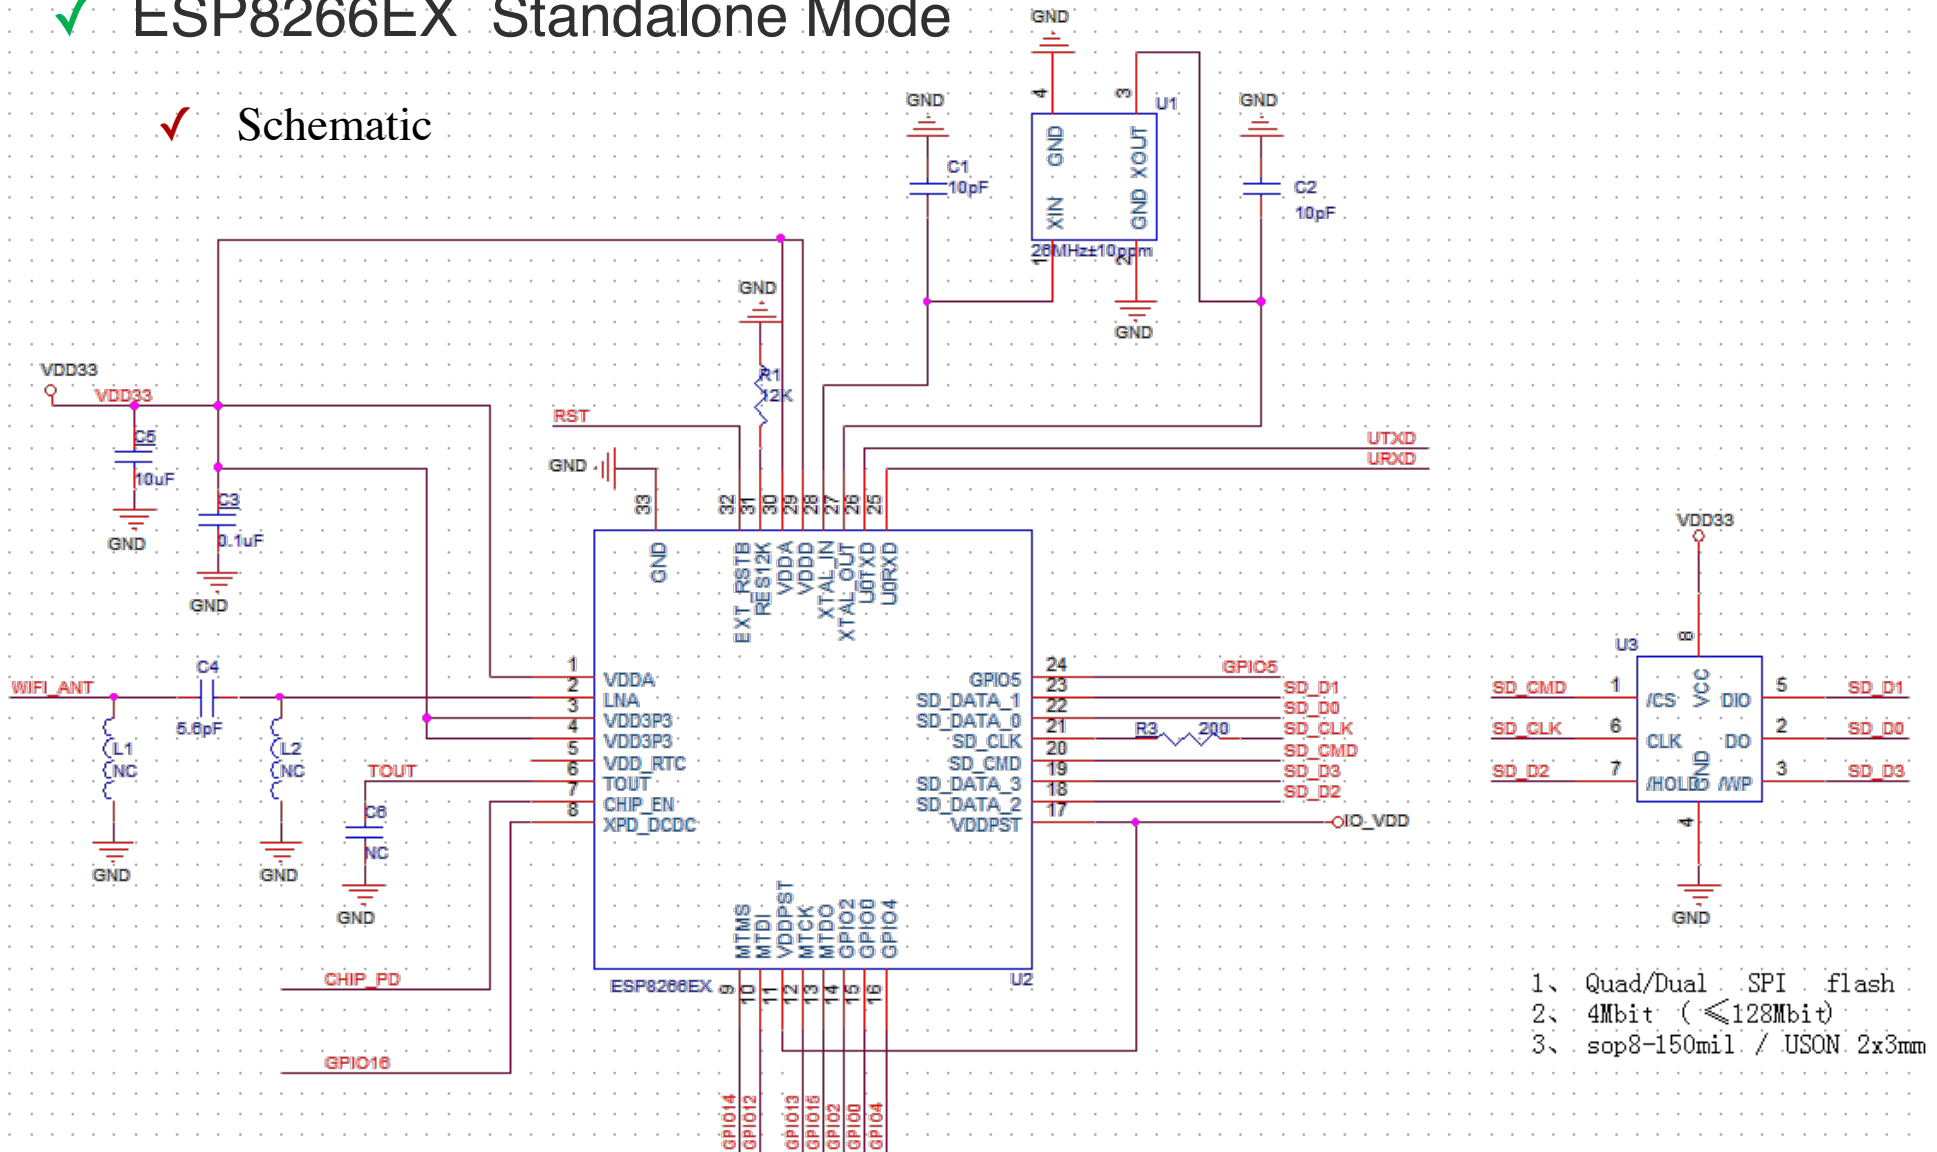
ESP8266EX Standalone Mode

Schematic

GND
4 3 U1
GND XOUT
XIN GND
26MHz±10ppm
1 2
GND
GND
C1 10pF
GND
C2 10pF
GND

GND
R1 12K
VDD33
VDD33
C5 10uF
GND
C3 0.1uF
GND
RST
GND
UTXD
URXD

33 32 31 30 29 28 27 26 25
GND EXT_RSTB RES12K VDDA VDDD XTAL_IN XTAL_OUT U0TXD U0RXD

1 VDDA
2 LNA
3 VDD3P3
4 VDD3P3
5 VDD_RTC
6 TOUT
7 CHIP_EN
8 XPD_DCDC

GPIO5 24
SD_DATA_1 23
SD_DATA_0 22
SD_CLK 21
SD_CMD 20
SD_DATA_3 19
SD_DATA_2 18
VDDPST 17

GPIO5
SD_D1
SD_D0
R3 200
SD_CLK
SD_CMD
SD_D3
SD_D2
IO_VDD

WIFI_ANT
C4 5.6pF
L1 NC
L2 NC
GND
GND
TOUT
C6 NC
GND

MTMS MTDI VDDPST MTCK MTDO GPIO2 GPIO0 GPIO4
ESP8266EX 9 10 11 12 13 14 15 16
U2
CHIP_PD
GPIO16
GPIO14 GPIO12 GPIO13 GPIO15 GPIO2 GPIO0 GPIO4

VDD33
8
U3
SD_CMD 1 /CS VCC DIO 5 SD_D1
SD_CLK 6 CLK DO 2 SD_D0
SD_D2 7 /HOLD GND /WP 3 SD_D3
4
GND

1、 Quad/Dual SPI flash
2、 4Mbit （≤128Mbit）
3、 sop8-150mil / USON 2x3mm